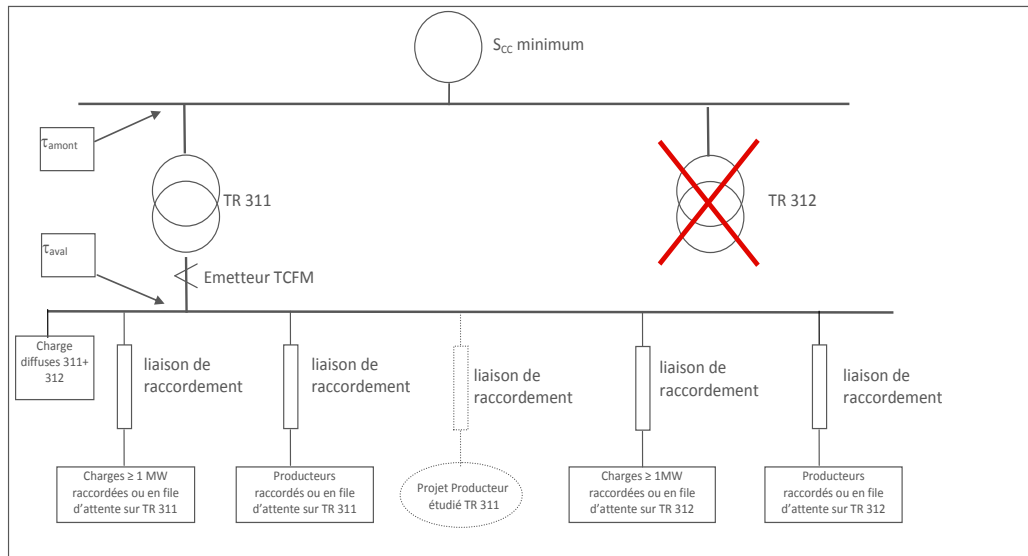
$S_{CC}$ minimum

$\tau_{amont}$

TR 311

TR 312

$\tau_{aval}$

Emetteur TCFM

Charge diffuses 311+ 312

liaison de raccordement

liaison de raccordement

liaison de raccordement

liaison de raccordement

liaison de raccordement

Charges ≥ 1 MW raccordées ou en file d'attente sur TR 311

Producteurs raccordés ou en file d'attente sur TR 311

Projet Producteur étudié TR 311

Charges ≥ 1MW raccordées ou en file d'attente sur TR 312

Producteurs raccordés ou en file d'attente sur TR 312